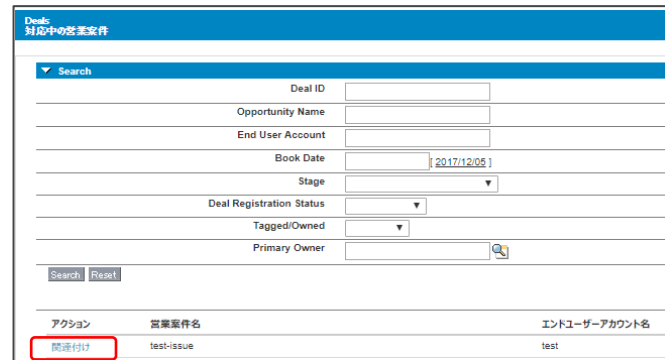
Deals
対応中の営業案件

Search

Deal ID
Opportunity Name
End User Account
Book Date [ 2017/12/05 ]
Stage
Deal Registration Status
Tagged/Owned
Primary Owner

Search Reset

| アクション | 営業案件名 | エンドユーザーアカウント名 |
|---|---|---|
| 関連付け | test-issue | test |